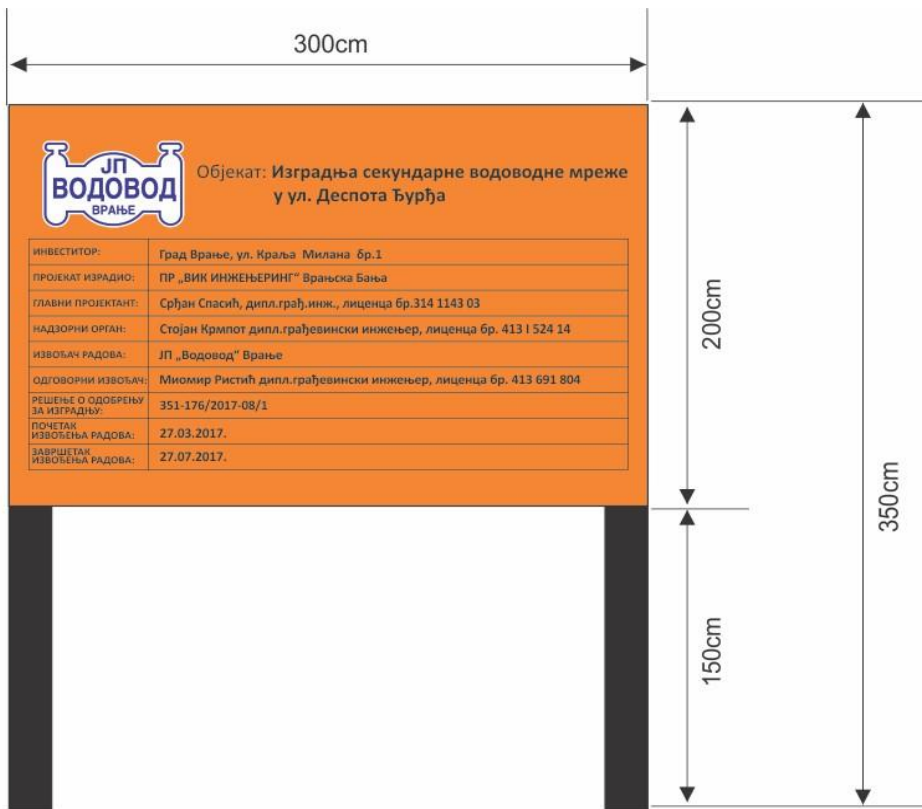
300cm

ЈП ВОДОВОД ВРАЊЕ

Објекат: **Изградња секундарне водоводне мреже у ул. Деспота Ђурђа**

| | |
|---|---|
| ИНВЕСТИТОР: | Град Врање, ул. Краља Милана бр.1 |
| ПРОЈЕКАТ ИЗРАДИО: | ПР „ВИК ИНЖЕЊЕРИНГ" Врањска Бања |
| ГЛАВНИ ПРОЈЕКТАНТ: | Срђан Спасић, дипл.грађ.инж., лиценца бр.314 1143 03 |
| НАДЗОРНИ ОРГАН: | Стојан Крмпот дипл.грађевински инжењер, лиценца бр. 413 I 524 14 |
| ИЗВОЂАЧ РАДОВА: | ЈП „Водовод" Врање |
| ОДГОВОРНИ ИЗВОЂАЧ: | Миомир Ристић дипл.грађевински инжењер, лиценца бр. 413 691 804 |
| РЕШЕЊЕ О ОДОБРЕЊУ ЗА ИЗГРАДЊУ: | 351-176/2017-08/1 |
| ПОЧЕТАК ИЗВОЂЕЊА РАДОВА: | 27.03.2017. |
| ЗАВРШЕТАК ИЗВОЂЕЊА РАДОВА: | 27.07.2017. |

200cm

350cm

150cm